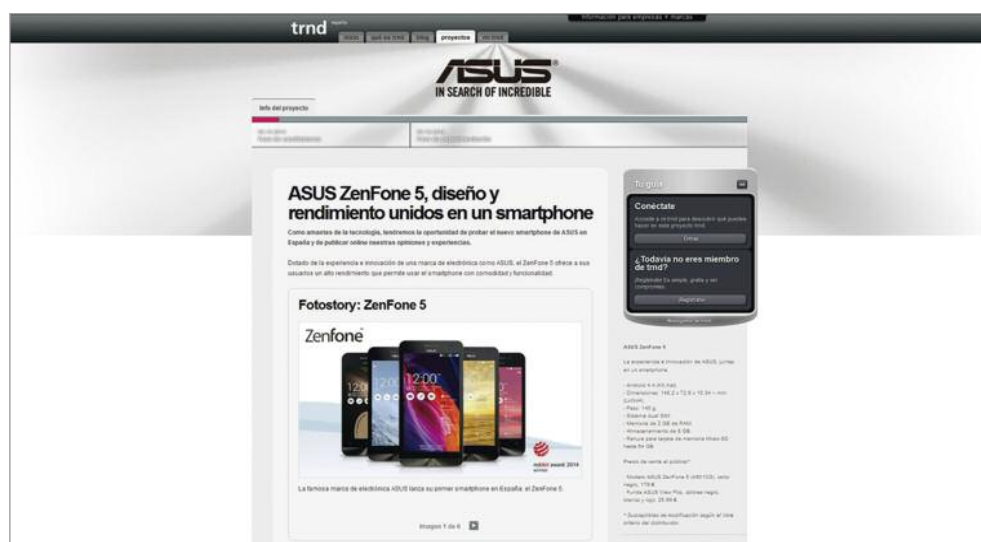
trnd españa

inicio | qué es trnd | blog | proyectos | mi trnd

Información para empresas + marcas

ASUS
IN SEARCH OF INCREDIBLE

Info del proyecto

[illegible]

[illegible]

ASUS ZenFone 5, diseño y rendimiento unidos en un smartphone

Como amantes de la tecnología, tendremos la oportunidad de probar el nuevo smartphone de ASUS en España y de publicar online nuestras opiniones y experiencias.

Dotado de la experiencia e innovación de una marca de electrónica como ASUS, el ZenFone 5 ofrece a sus usuarios un alto rendimiento que permite usar el smartphone con comodidad y funcionalidad.

Fotostory: ZenFone 5

Zenfone

12:00

12:00

reddot award 2014 winner

La famosa marca de electrónica ASUS lanza su primer smartphone en España: el ZenFone 5.

Imagen 1 de 6

Tu guía

Conéctate

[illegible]

Entrar

¿Todavía no eres miembro de trnd?

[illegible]

Registrarse

ASUS ZenFone 5

La experiencia e innovación de ASUS, juntas en un smartphone.

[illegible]

Precio de venta al público*

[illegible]

* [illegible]